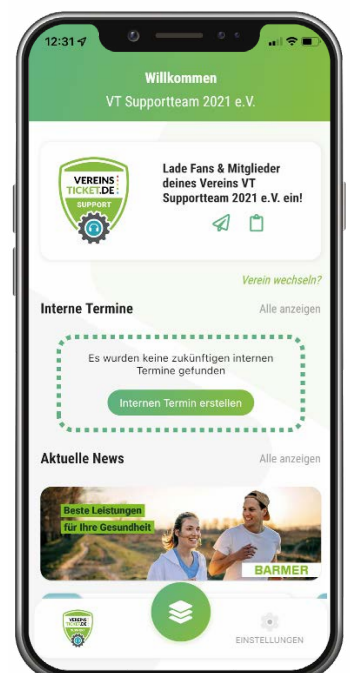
12:31

Willkommen
VT Supportteam 2021 e.V.

VEREINS TICKET.DE SUPPORT

Lade Fans & Mitglieder deines Vereins VT Supportteam 2021 e.V. ein!

Verein wechseln?

Interne Termine
Alle anzeigen

Es wurden keine zukünftigen internen Termine gefunden

Internen Termin erstellen

Aktuelle News
Alle anzeigen

Beste Leistungen für Ihre Gesundheit

BARMER

VEREINS TICKET.DE

EINSTELLUNGEN